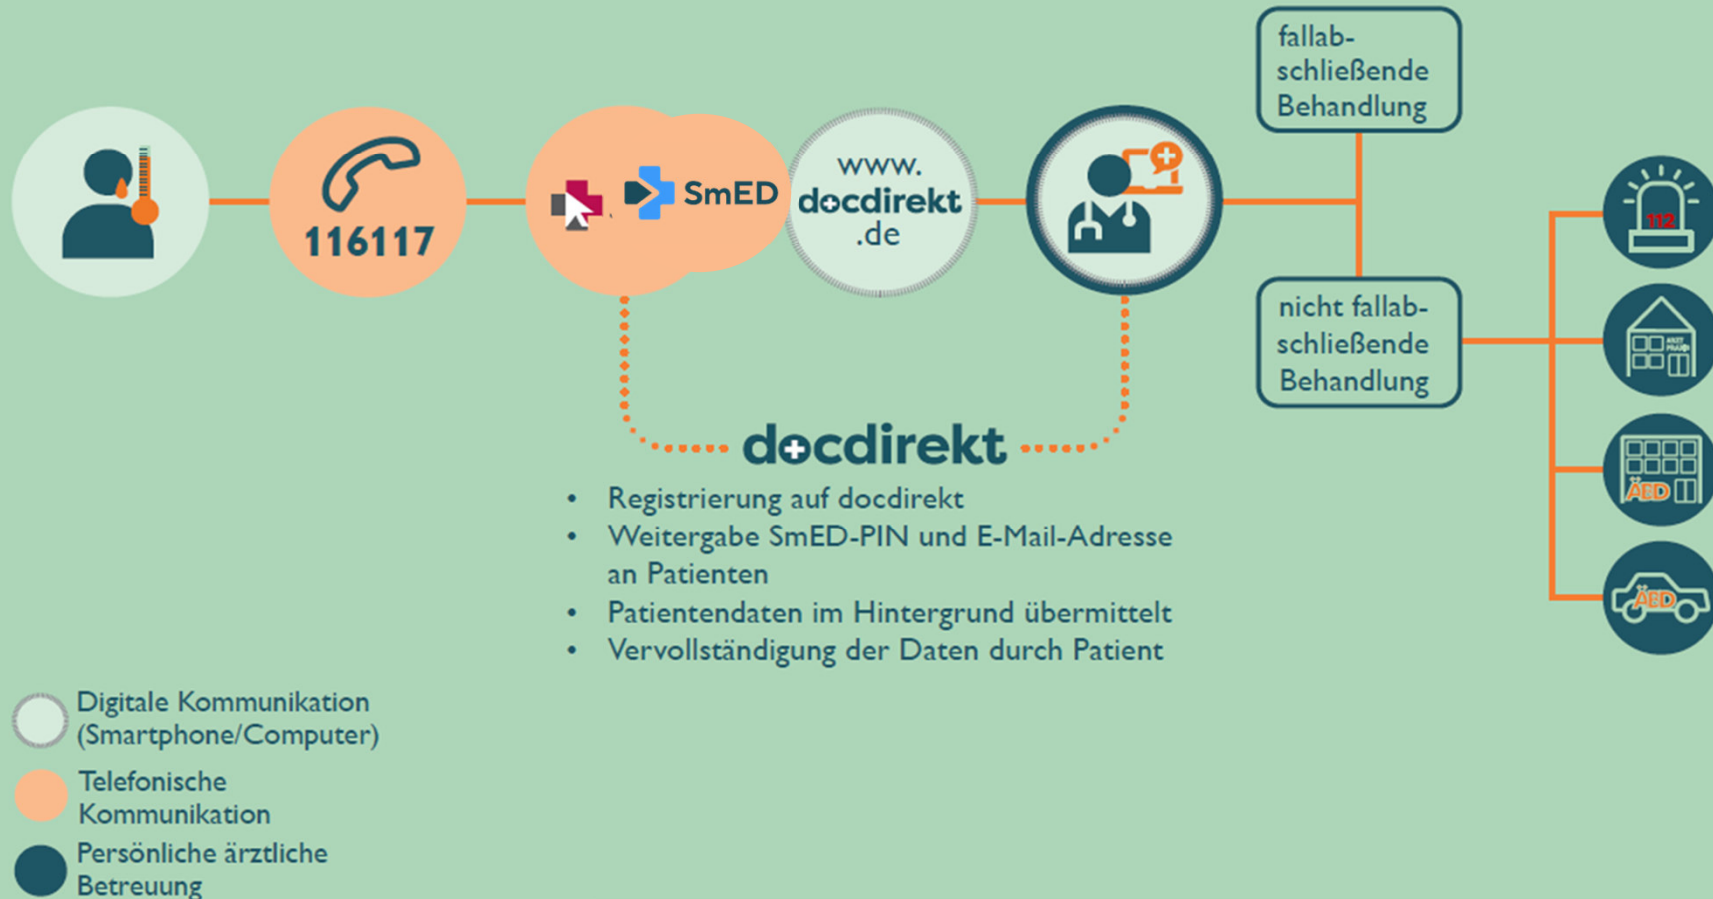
116117

SmED

www. docdirekt .de

fallabschließende Behandlung

nicht fallabschließende Behandlung

112

ÄBD

ÄBD

docdirekt

- Registrierung auf docdirekt
- Weitergabe SmED-PIN und E-Mail-Adresse an Patienten
- Patientendaten im Hintergrund übermittelt
- Vervollständigung der Daten durch Patient

Digitale Kommunikation (Smartphone/Computer)

Telefonische Kommunikation

Persönliche ärztliche Betreuung